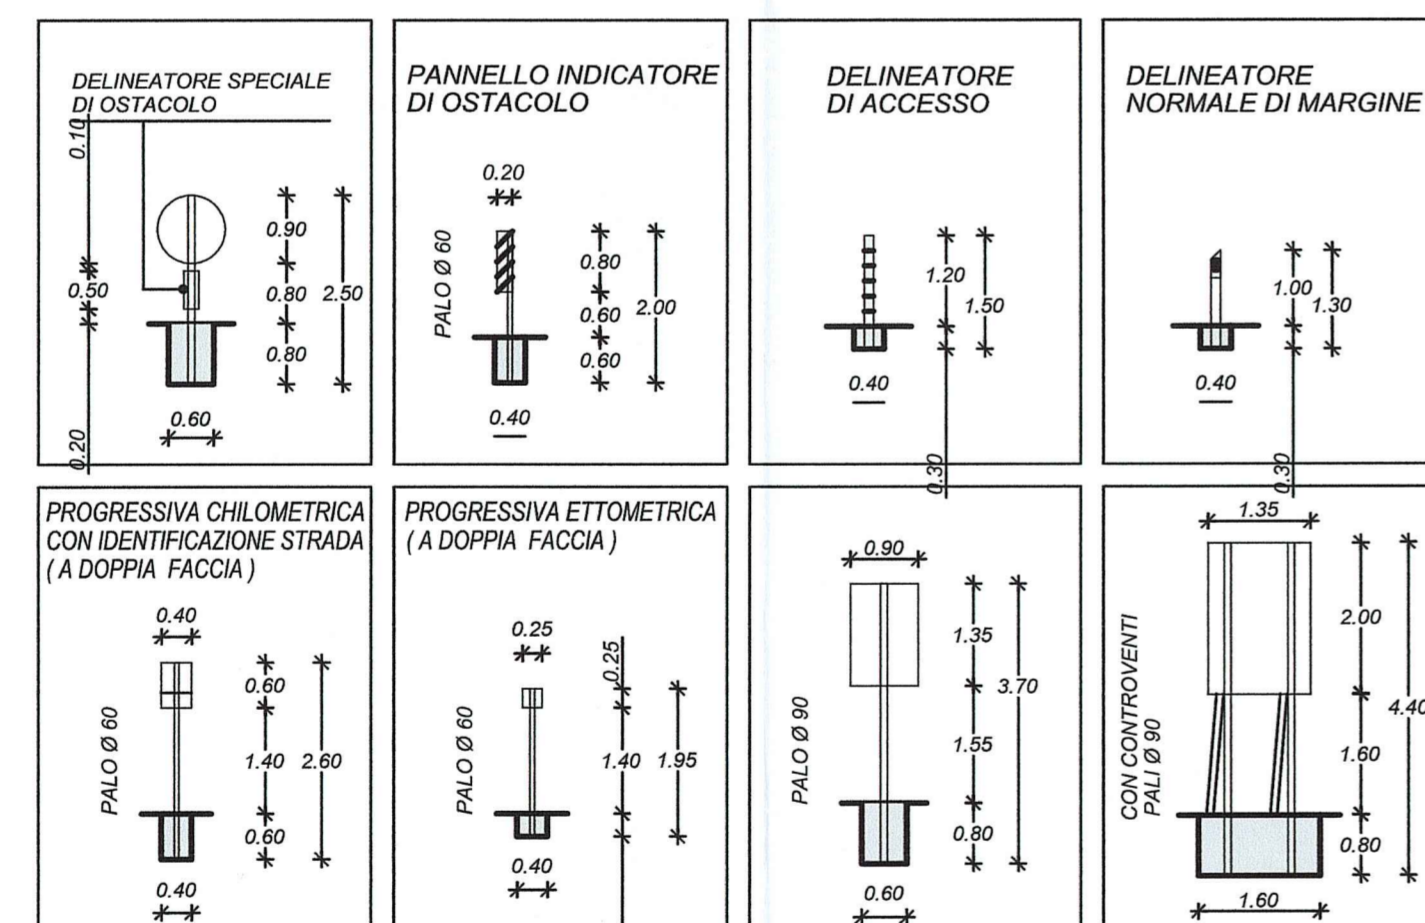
DELINEATORE SPECIALE DI OSTACOLO

0.10
0.50
0.20
0.90
0.80
0.80
2.50
0.60

PANNELLO INDICATORE DI OSTACOLO

0.20
PALO Ø 60
0.80
0.60
0.60
2.00
0.40

DELINEATORE DI ACCESSO

1.20
1.50
0.40
0.30

DELINEATORE NORMALE DI MARGINE

1.00
1.30
0.40
0.30

PROGRESSIVA CHILOMETRICA CON IDENTIFICAZIONE STRADA ( A DOPPIA FACCIA )

0.40
PALO Ø 60
0.60
1.40
0.60
2.60
0.40

PROGRESSIVA ETTOMETRICA ( A DOPPIA FACCIA )

0.25
PALO Ø 60
0.25
1.40
1.95
0.40

0.90
PALO Ø 90
1.35
3.70
1.55
0.80
0.60

1.35
CON CONTROVENTI PALI Ø 90
2.00
4.40
1.60
0.80
1.60